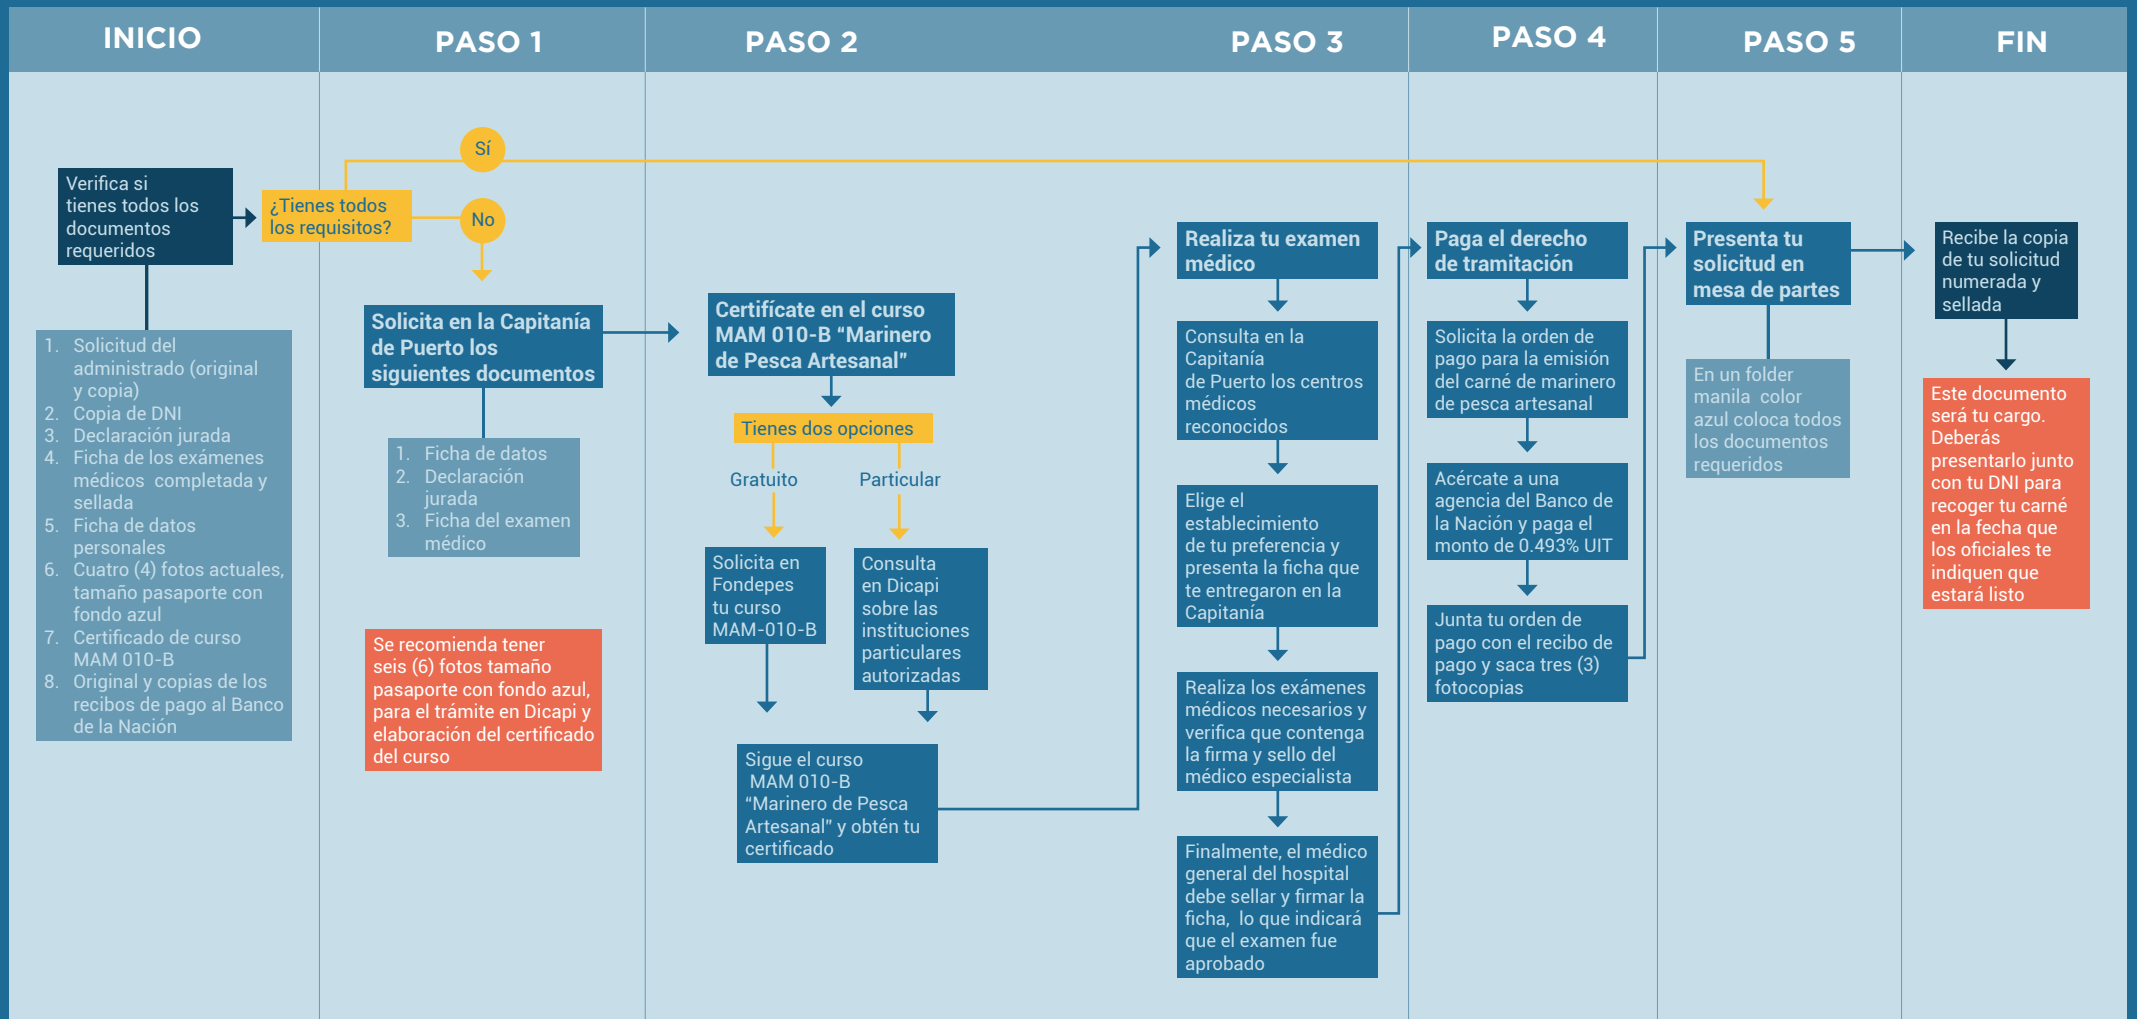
INICIO

PASO 1

PASO 2

PASO 3

PASO 4

PASO 5

FIN

Verifica si tienes todos los documentos requeridos

¿Tienes todos los requisitos?

Sí

No

1. Solicitud del administrado (original y copia)
2. Copia de DNI
3. Declaración jurada
4. Ficha de los exámenes médicos completada y sellada
5. Ficha de datos personales
6. Cuatro (4) fotos actuales, tamaño pasaporte con fondo azul
7. Certificado de curso MAM 010-B
8. Original y copias de los recibos de pago al Banco de la Nación

Solicita en la Capitanía de Puerto los siguientes documentos

1. Ficha de datos
2. Declaración jurada
3. Ficha del examen médico

Se recomienda tener seis (6) fotos tamaño pasaporte con fondo azul, para el trámite en Dicapi y elaboración del certificado del curso

Certifícate en el curso MAM 010-B “Marinero de Pesca Artesanal”

Tienes dos opciones

Gratuito

Particular

Solicita en Fondepes tu curso MAM-010-B

Consulta en Dicapi sobre las instituciones particulares autorizadas

Sigue el curso MAM 010-B “Marinero de Pesca Artesanal” y obtén tu certificado

Realiza tu examen médico

Consulta en la Capitanía de Puerto los centros médicos reconocidos

Elige el establecimiento de tu preferencia y presenta la ficha que te entregaron en la Capitanía

Realiza los exámenes médicos necesarios y verifica que contenga la firma y sello del médico especialista

Finalmente, el médico general del hospital debe sellar y firmar la ficha, lo que indicará que el examen fue aprobado

Paga el derecho de tramitación

Solicita la orden de pago para la emisión del carné de marinero de pesca artesanal

Acércate a una agencia del Banco de la Nación y paga el monto de 0.493% UIT

Junta tu orden de pago con el recibo de pago y saca tres (3) fotocopias

Presenta tu solicitud en mesa de partes

En un folder manila color azul coloca todos los documentos requeridos

Recibe la copia de tu solicitud numerada y sellada

Este documento será tu cargo. Deberás presentarlo junto con tu DNI para recoger tu carné en la fecha que los oficiales te indiquen que estará listo